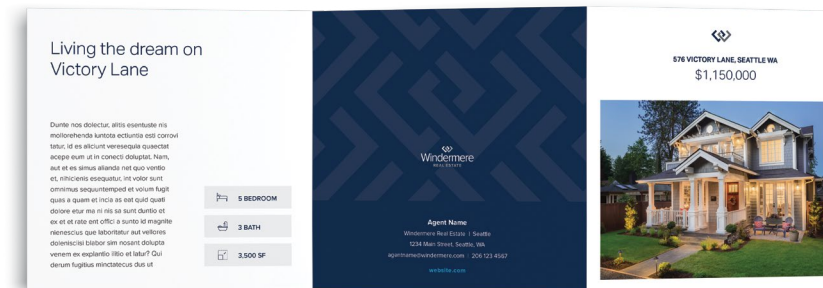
Living the dream on Victory Lane

Dunte nos dolectur, aitis esentuste nis mollorehenda luntota ectiuntia esti corrovi tatur, id es aliciunt veresequia quaectat acepe eum ut in conecti doluptat. Nam, aut et es simus aliande nat quo ventio et, nihicienis esequatur, int volor sunt omnimus sequuntemped et volum fugit quas a quam et incia as eat quid quati dolore etur ma ni nis sa sunt duntio et ex et et rate ent offici a sunto id magnite nienescius que laboritatur aut vellores doleniscisi blabor sim nosant dolupta venem ex explantio illtio et latur? Qui derum fugitius minctatecus dus ut

5 BEDROOM

3 BATH

3,500 SF

Windermere
REAL ESTATE

Agent Name
Windermere Real Estate | Seattle
1234 Main Street, Seattle, WA
agentname@windermere.com | 206.123.4567
website.com

576 VICTORY LANE, SEATTLE WA
$1,150,000